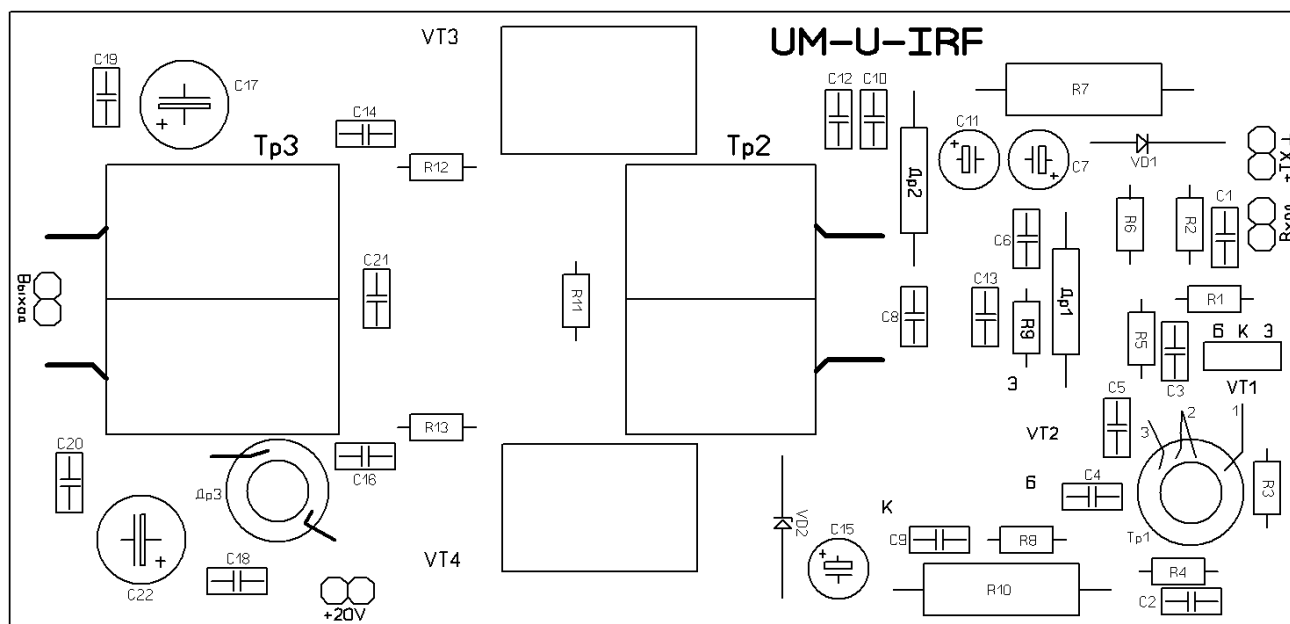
UM-U-IRF

VT3

C19

C17

C14

Tp3

R12

Tp2

C12 C10

R7

C11

C7

VD1

+TX

Др2

R6

R2

C1

Вход

Выход

C21

R11

C6

C13

Др1

R9

R1

C8

R5

Б К Э

C3

Э

C5

VT1

VT2

1

2

3

R13

C16

C20

Др3

Б

C4

R3

K

VD2

C15

C9

R8

Tp1

VT4

C22

C18

R10

R4

C2

+20V